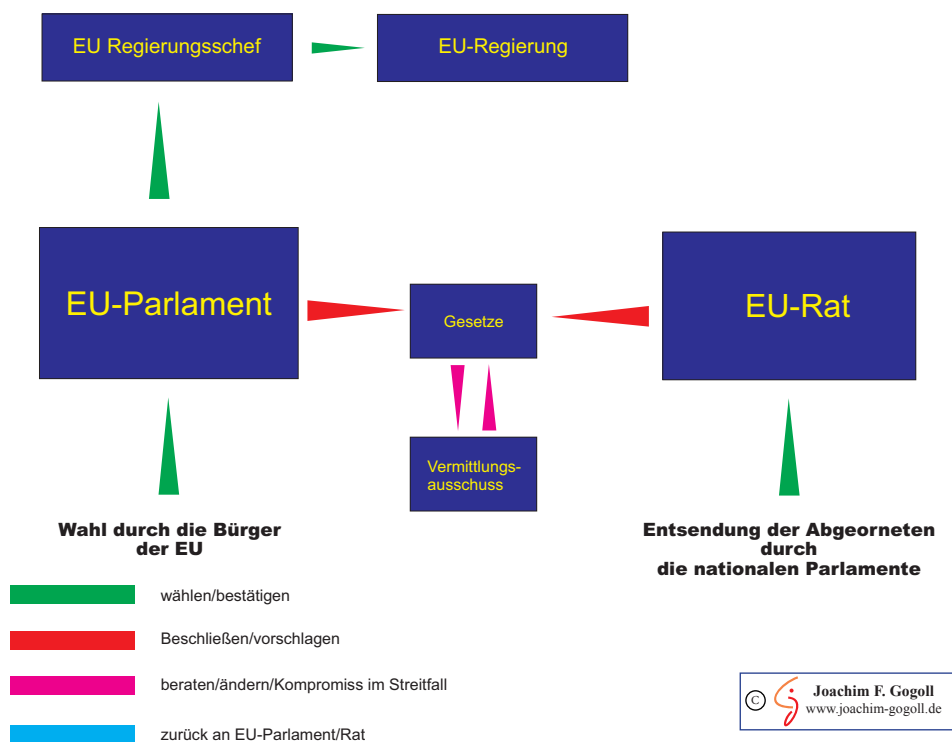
EU Regierungsschef

EU-Regierung

EU-Parlament

Gesetze

EU-Rat

Vermittlungsausschuss

Wahl durch die Bürger der EU

Entsendung der Abgeorneten durch die nationalen Parlamente

wählen/bestätigen

Beschließen/vorschlagen

beraten/ändern/Kompromiss im Streitfall

zurück an EU-Parlament/Rat

© Joachim F. Gogoll www.joachim-gogoll.de